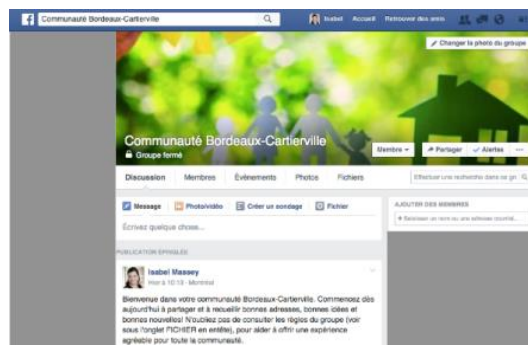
Communauté Bordeaux-Cartierville
Isabel Accueil Retrouver des amis

Changer la photo du groupe

Communauté Bordeaux-Cartierville
Groupe fermé

Membre Partager Alertes ···

Discussion Membres Événements Photos Fichiers

Effectuer une recherche dans ce gr

Message Photo/vidéo Créer un sondage Fichier

Écrivez quelque chose...

AJOUTER DES MEMBRES

+ Saisissez un nom ou une adresse courriel...

PUBLICATION ÉPINGLÉE

Isabel Massey
Hier à 10:18 · Montréal

Bienvenue dans votre communauté Bordeaux-Cartierville. Commencez dès aujourd'hui à partager et à recueillir bonnes adresses, bonnes idées et bonnes nouvelles! N'oubliez pas de consulter les règles du groupe (voir sous l'onglet FICHIER en entête), pour aider à offrir une expérience agréable pour toute la communauté.